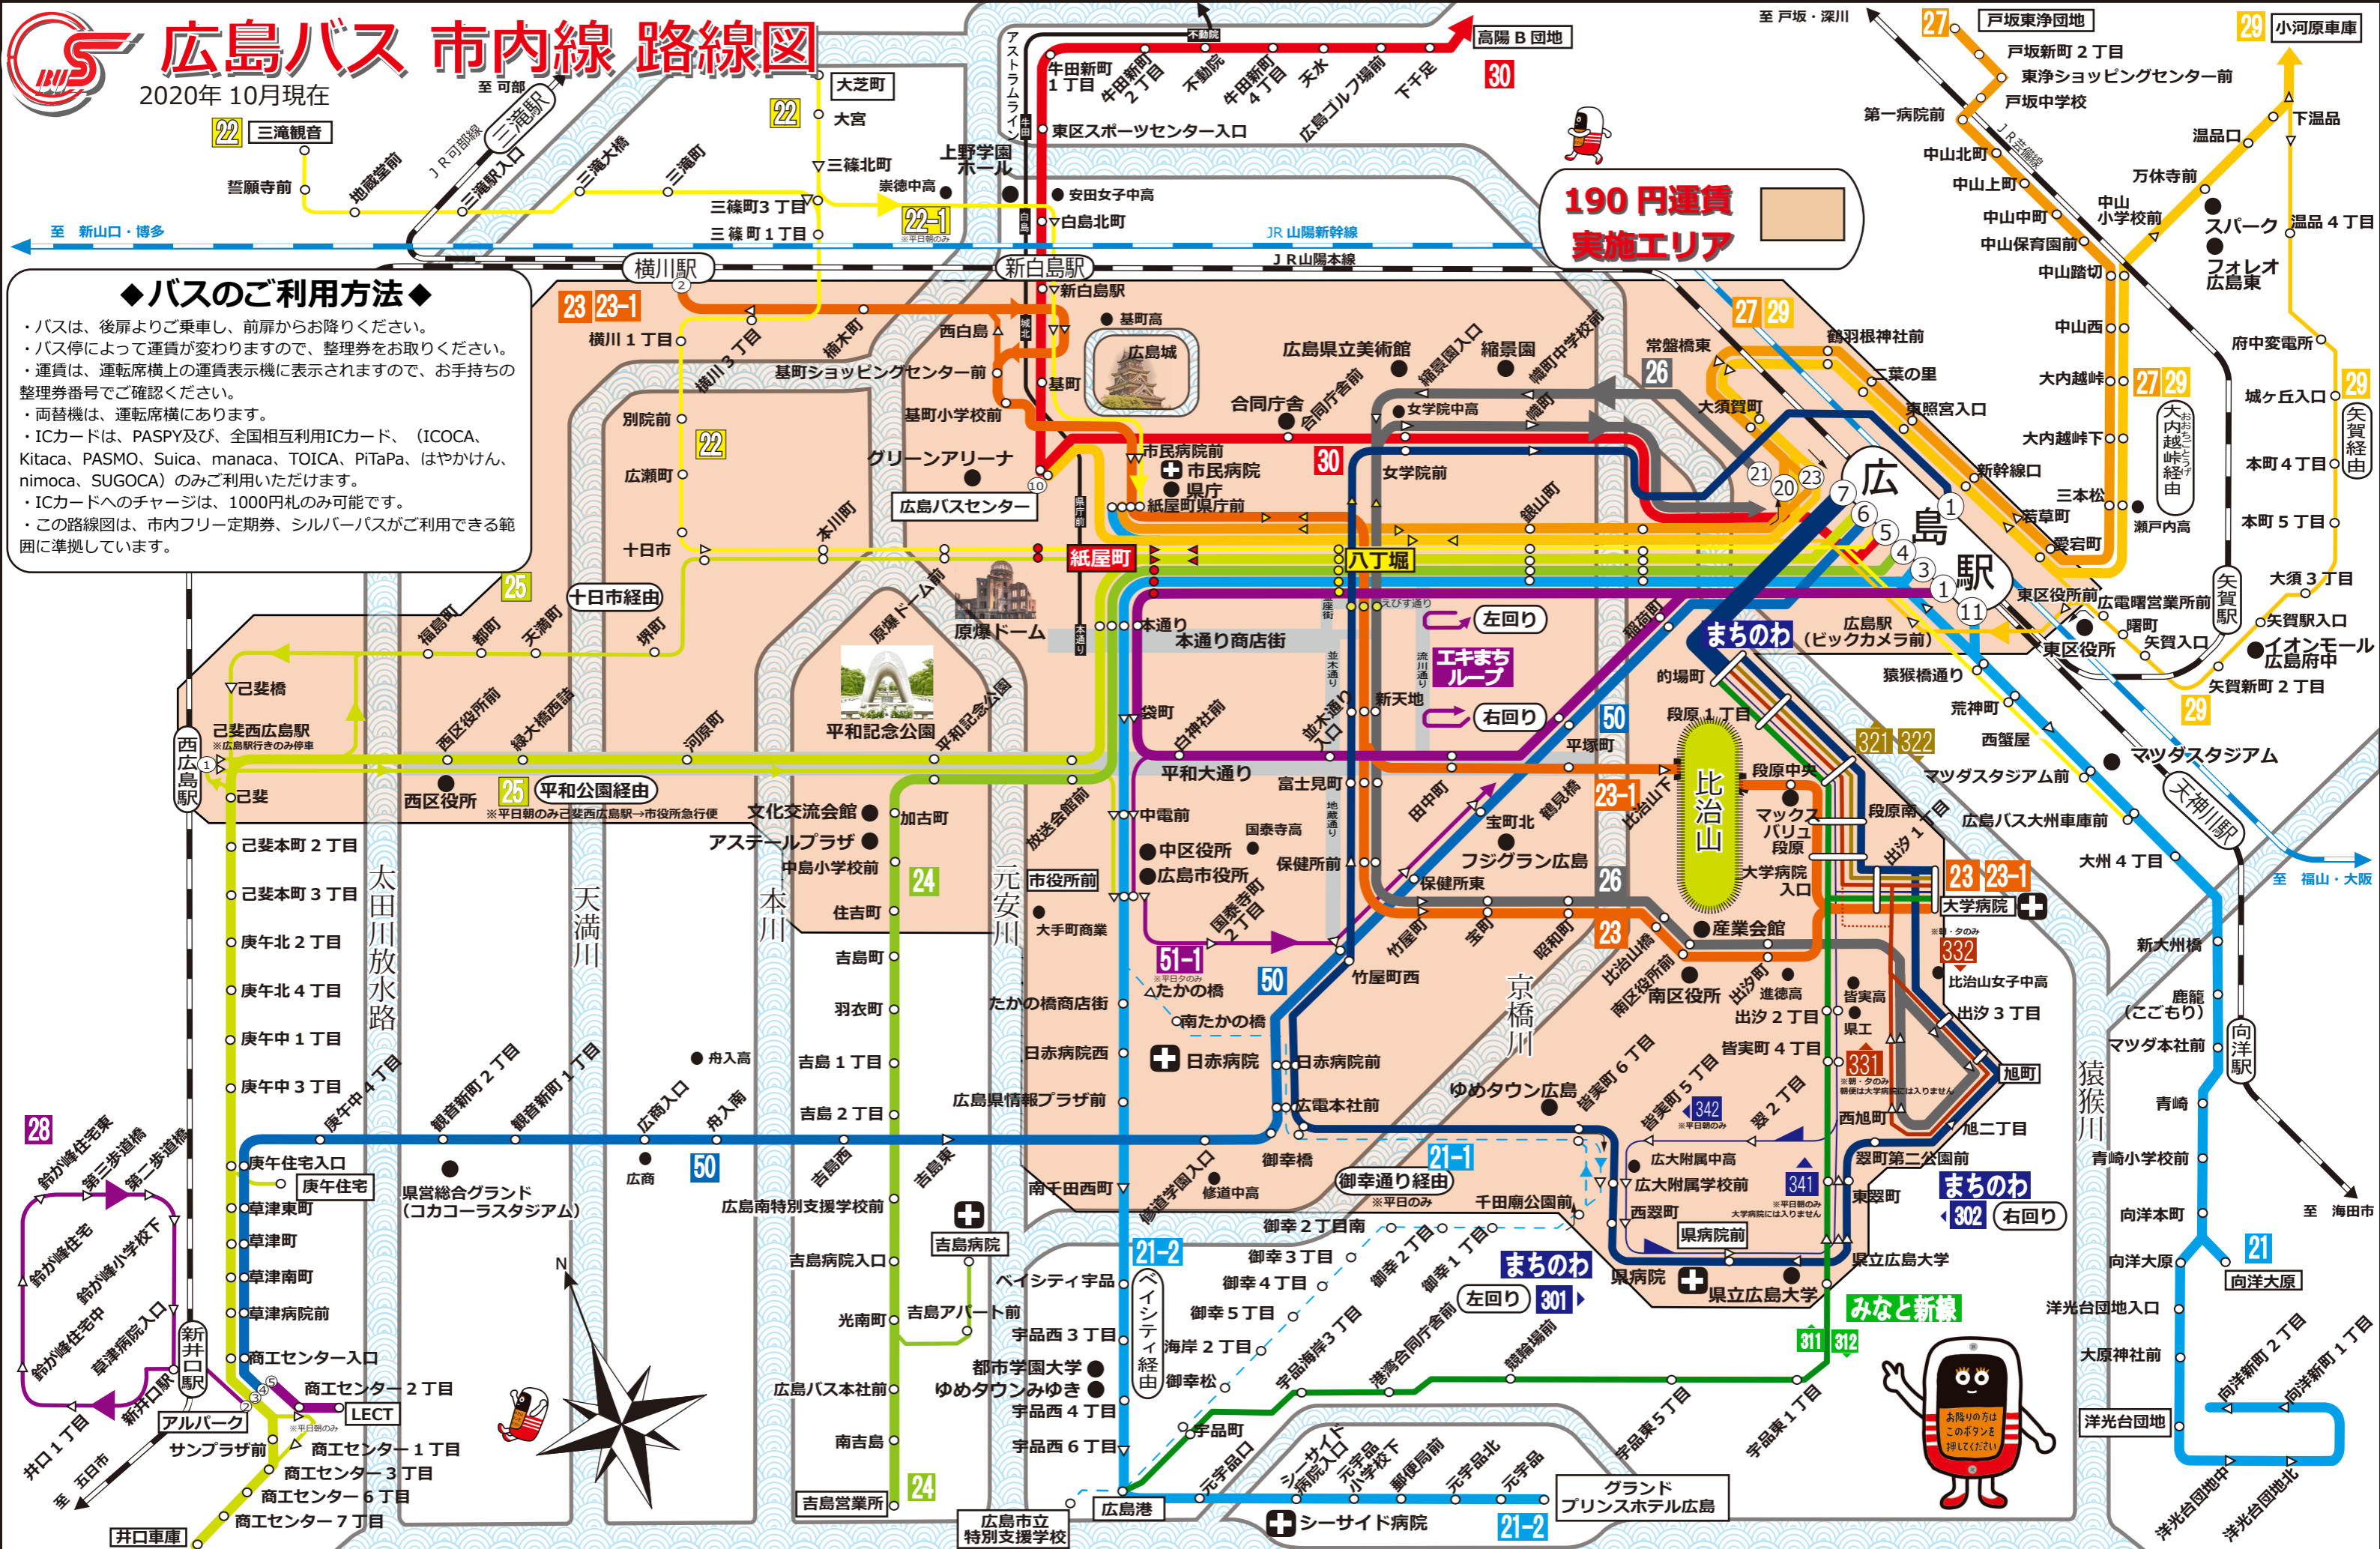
広島バス 市内線 路線図
2020年 10月現在

◆バスのご利用方法◆
・バスは、後扉よりご乗車し、前扉からお降りください。
・バス停によって運賃が変わりますので、整理券をお取りください。
・運賃は、運転席横上の運賃表示機に表示されますので、お手持ちの整理券番号でご確認ください。
・両替機は、運転席横にあります。
・ICカードは、PASPY及び、全国相互利用ICカード、（ICOCA、Kitaca、PASMO、Suica、manaca、TOICA、PiTaPa、はやかけん、nimoca、SUGOCA）のみご利用いただけます。
・ICカードへのチャージは、1000円札のみ可能です。
・この路線図は、市内フリー定期券、シルバーパスがご利用できる範囲に準拠しています。

190 円運賃
実施エリア

22 三滝観音
誓願寺前
地蔵堂前
三滝駅入口
三滝駅
三滝大橋
三滝町
至 可部
JR可部線
22 大芝町
大宮
三篠北町
崇徳中高
三篠町3丁目
三篠町1丁目
22-1
※平日朝のみ
上野学園ホール
安田女子中高
白島北町
至 新山口・博多
JR山陽新幹線
JR山陽本線
横川駅
新白島駅
新白島駅
23 23-1
横川1丁目
横川3丁目
楠木町
西白島
基町ショッピングセンター前
基町高
広島城
基町
基町小学校前
別院前
22
広瀬町
グリーンアリーナ
広島バスセンター
十日市
本川町
紙屋町
市民病院前
市民病院
県庁
紙屋町県庁前
十日市経由
堺町
天満町
都町
福島町
25
己斐橋
己斐西広島駅
※広島駅行きのみ停車
西広島駅
己斐
西区役所前
緑大橋西詰
河原町
平和記念公園
平和記念公園前
西区役所
25 平和公園経由
※平日朝のみ己斐西広島駅→市役所急行便
己斐本町2丁目
己斐本町3丁目
庚午北2丁目
庚午北4丁目
庚午中1丁目
庚午中3丁目
庚午中4丁目
観音新町2丁目
観音新町1丁目
太田川放水路
天満川
本川
元安川
原爆ドーム
原爆ドーム前
文化交流会館
アステールプラザ
加古町
中島小学校前
住吉町
吉島町
羽衣町
吉島1丁目
吉島2丁目
24
放送会館前
市役所前
大手町商業
たかの橋商店街
たかの橋
南たかの橋
日赤病院西
日赤病院
日赤病院前
広島県情報プラザ前
舟入高
広商入口
舟入南
広商
50
吉島西
吉島東
28
鈴が峰住宅東
第三歩道橋
第二歩道橋
鈴が峰住宅
鈴が峰小学校下
鈴が峰住宅中
草津病院入口
新井口駅
新井口駅
アルパーク
井口1丁目
至 五日市
井口車庫
庚午住宅入口
庚午住宅
草津東町
草津町
草津南町
草津病院前
商工センター入口
商工センター2丁目
LECT
※平日朝のみ
商工センター1丁目
商工センター3丁目
商工センター6丁目
商工センター7丁目
サンプラザ前
県営総合グランド（コカコーラスタジアム）
広島南特別支援学校前
吉島病院
吉島病院入口
光南町
吉島アパート前
広島バス本社前
南吉島
吉島営業所
24
広島市立特別支援学校
N
牛田新町1丁目
牛田新町2丁目
不動院
不動院
牛田新町4丁目
天水
広島ゴルフ場前
下千足
高陽B団地
30
アストラムライン
東区スポーツセンター入口
牛田
白島
広島県立美術館
縮景園入口
縮景園
幟町中学校前
合同庁舎
合同庁舎前
女学院中高
女学院前
幟町
30
銀山町
八丁堀
えびす通り
本通り
本通り商店街
左回り
エキまちループ
右回り
流川通り
並木通り
並木通り入口
新天地
袋町
白神社前
平和大通り
富士見町
中電前
中電前
中区役所
広島市役所
国泰寺高
保健所前
国泰寺町2丁目
地蔵通り
51-1
※平日夕のみ
50
竹屋町
竹屋町西
宝町
昭和町
田中町
宝町北
鶴見橋
フジグラン広島
保健所東
23-1
比治山下
比治山
段原中央
マックスバリュ段原
大学病院入口
産業会館
京橋川
比治山橋
南区役所前
南区役所
出汐町
進徳高
出汐2丁目
皆実高
県工
皆実町4丁目
ゆめタウン広島
皆実町6丁目
皆実町5丁目
342
※平日朝のみ
翠2丁目
広電本社前
御幸橋
修道中高
修道学園入口
南千田西町
御幸通り経由
※平日のみ
千田廟公園前
21-1
御幸2丁目南
御幸3丁目
御幸4丁目
御幸5丁目
御幸2丁目
御幸1丁目
港湾合同庁舎前
競輪場前
宇品海岸3丁目
海岸2丁目
御幸松
宇品町
元宇品口
シーサイド病院入口
元宇品小学校下
郵便局前
元宇品北
元宇品
グランドプリンスホテル広島
広島港
シーサイド病院
21-2
ペイシティ経由
21-2
ペイシティ宇品
宇品西3丁目
都市学園大学
ゆめタウンみゆき
宇品西4丁目
宇品西6丁目
まちのわ
左回り
301
宇品東5丁目
宇品東1丁目
常盤橋東
26
大須賀町
鶴羽根神社前
二葉の里
東照宮入口
27 29
21 20 23
広島駅
7 6 5 4 3 1 1 11
広島駅（ビックカメラ前）
まちのわ
的場町
段原1丁目
平塚町
50
猿猴橋通り
荒神町
西蟹屋
321 322
マツダスタジアム前
マツダスタジアム
広島バス大州車庫前
大州4丁目
段原南1丁目
出汐1丁目
23 23-1
大学病院
※朝・夕のみ
332
比治山女子中高
出汐3丁目
331
※朝・夕のみ
大学病院には入りません
旭町
西旭町
旭二丁目
翠町第二公園前
東翠町
広大附属中高
広大附属学校前
341
※平日朝のみ
大学病院には入りません
西翠町
県病院前
県病院
県立広島大学
県立広島大学
まちのわ
302 右回り
みなと新線
311 312
至 戸坂・深川
27 戸坂東浄団地
戸坂新町2丁目
東浄ショッピングセンター前
戸坂中学校
第一病院前
JR芸備線
中山北町
中山上町
中山中町
中山保育園前
中山踏切
中山西
大内越峠
大内越峠下
新幹線口
三本松
若草町
愛宕町
東区役所前
東区役所
広電曙営業所前
曙町
矢賀入口
中山小学校前
万休寺前
温品口
スパーク
フォレオ広島東
27 29
大内越峠経由
瀬戸内高
29 小河原車庫
下温品
温品4丁目
府中変電所
城ヶ丘入口
29 矢賀経由
本町4丁目
本町5丁目
大須3丁目
矢賀駅
矢賀駅入口
イオンモール広島府中
矢賀新町2丁目
29
天神川駅
至 福山・大阪
新大州橋
鹿籠（こごもり）
マツダ本社前
青崎
青崎小学校前
向洋駅
猿猴川
向洋本町
向洋大原
21 向洋大原
洋光台団地入口
大原神社前
洋光台団地
至 海田市
向洋新町2丁目
向洋新町1丁目
洋光台団地中
洋光台団地北
お降りの方はこのボタンを押してください